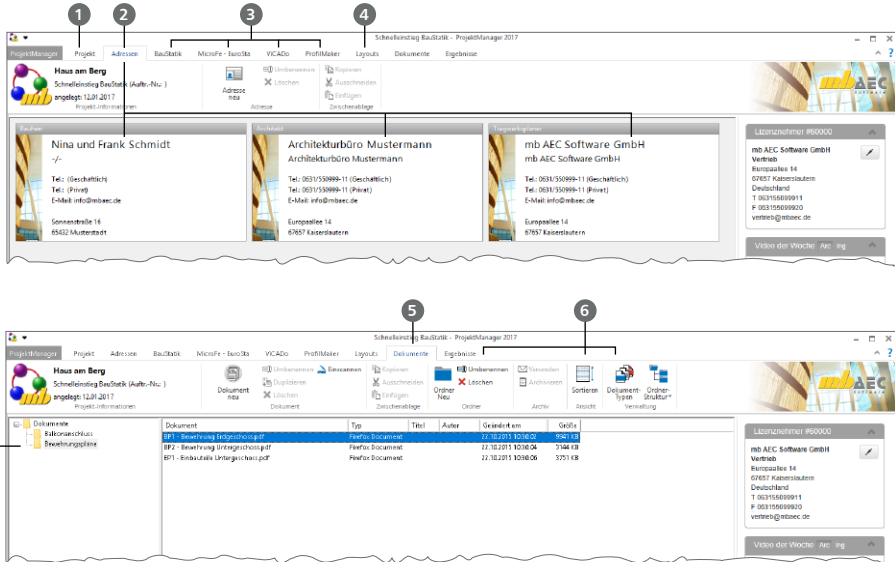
1 2 3 4

Schnelleinstieg BauStatik - ProjektManager 2017

ProjektManager Projekt Adressen BauStatik MicroFe - EuroSta ViCADo ProfilMaker Layouts Dokumente Ergebnisse

Haus am Berg
Schnelleinstieg BauStatik (Auftr.-Nr.: )
angelegt: 12.01.2017
Projekt-Informationen

Adresse neu
Umbenennen
Löschen
Adresse

Kopieren
Ausschneiden
Einfügen
Zwischenablage

Bauherr
Nina und Frank Schmidt
-/-
Tel.: (Geschäftlich)
Tel.: (Privat)
E-Mail: info@mbaec.de
Sonnenstraße 16
65432 Musterstadt

Architekt
Architekturbüro Mustermann
Architekturbüro Mustermann
Tel.: 0631/550999-11 (Geschäftlich)
Tel.: 0631/550999-11 (Privat)
E-Mail: info@mbaec.de
Europaallee 14
67657 Kaiserslautern

Tragwerksplaner
mb AEC Software GmbH
mb AEC Software GmbH
Tel.: 0631/550999-11 (Geschäftlich)
Tel.: 0631/550999-11 (Privat)
E-Mail: info@mbaec.de
Europaallee 14
67657 Kaiserslautern

Lizenznehmer #60000
mb AEC Software GmbH
Vertrieb
Europaallee 14
67657 Kaiserslautern
Deutschland
T 063155099911
F 063155099920
vertrieb@mbaec.de

Video der Woche: Arc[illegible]ing

5 6

Schnelleinstieg BauStatik - ProjektManager 2017

ProjektManager Projekt Adressen BauStatik MicroFe - EuroSta ViCADo ProfilMaker Layouts Dokumente Ergebnisse

Haus am Berg
Schnelleinstieg BauStatik (Auftr.-Nr.: )
angelegt: 12.01.2017
Projekt-Informationen

Dokument neu
Umbenennen
Duplizieren
Löschen
Einscannen
Dokument

Kopieren
Ausschneiden
Einfügen
Zwischenablage

Ordner Neu
Umbenennen
Löschen
Ordner

Versenden
Archivieren
Archiv

Sortieren
Ansicht

Dokument-typen
Ordner-Struktur
Verwaltung

Dokumente
Balkonanschluss
Bewehrungspläne

| Dokument | Typ | Titel | Autor | Geändert am | Größe |
|---|---|---|---|---|---|
| BP1 - Bewehrung Erdgeschoss.pdf | Firefox Document | | | 27.10.2011 10:30:02 | 9941 KB |
| BP2 - Bewehrung Untergeschoss.pdf | Firefox Document | | | 27.10.2011 10:30:04 | 3144 KB |
| BP1 - Einbauteile Untergeschoss.pdf | Firefox Document | | | 27.10.2011 10:30:06 | 3751 KB |

Lizenznehmer #60000
mb AEC Software GmbH
Vertrieb
Europaallee 14
67657 Kaiserslautern
Deutschland
T 063155099911
F 063155099920
vertrieb@mbaec.de

Video der Woche: Arc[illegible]ing